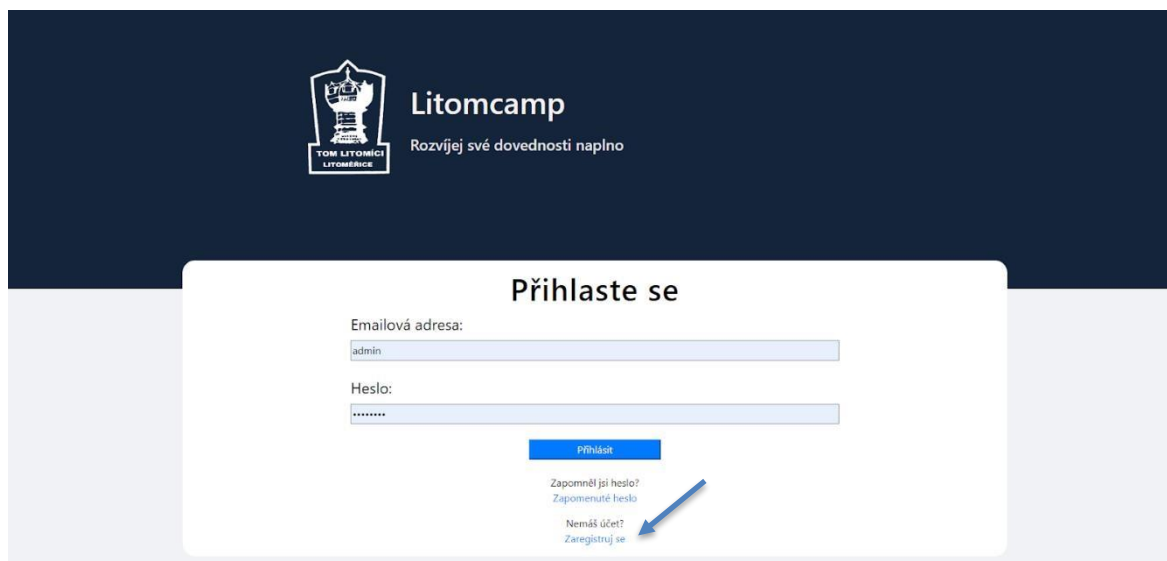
TOM LITOMÍCI
LITOMĚŘICE

Litomcamp

Rozvíjej své dovednosti naplno

Přihlaste se

Emailová adresa:

admin

Heslo:

••••••••

Přihlásit

Zapomněl jsi heslo?
Zapomenuté heslo

Nemáš účet?
Zaregistruj se